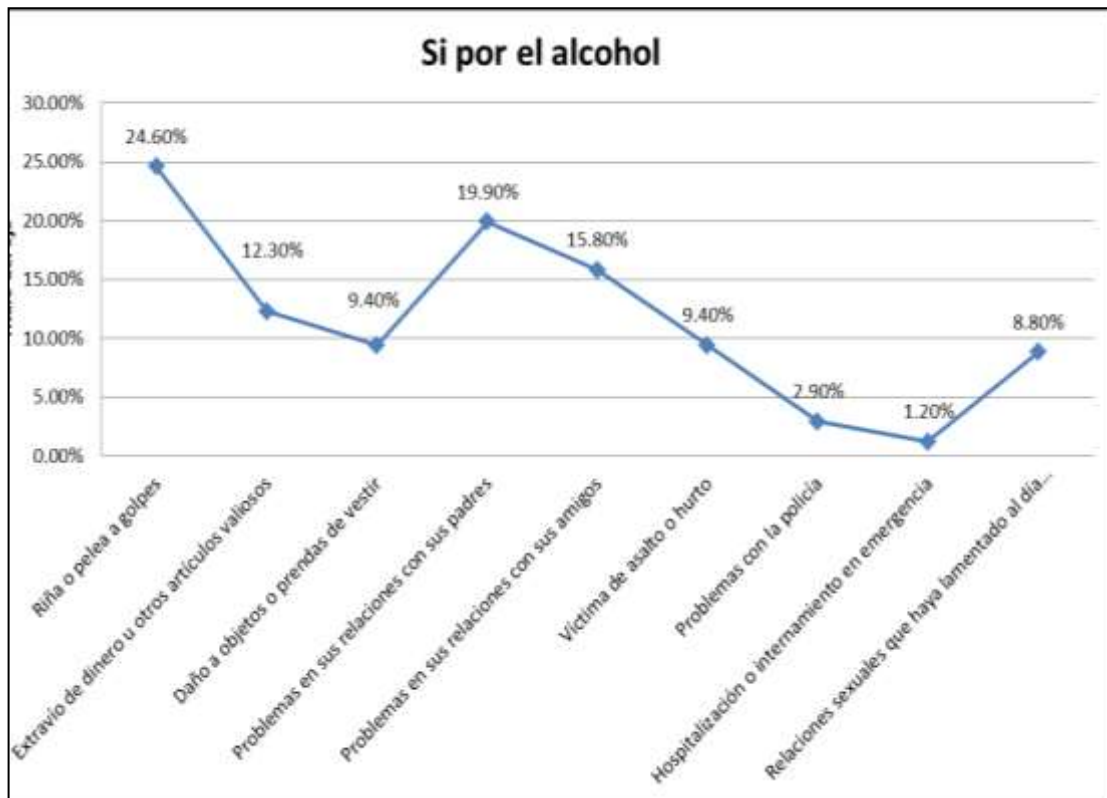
Si por el alcohol

30.00%
25.00%
20.00%
15.00%
10.00%
5.00%
0.00%

24.60%
12.30%
9.40%
19.90%
15.80%
9.40%
2.90%
1.20%
8.80%

Riña o pelea a golpes
Extravío de dinero u otros artículos valiosos
Daño a objetos o prendas de vestir
Problemas en sus relaciones con sus padres
Problemas en sus relaciones con sus amigos
Víctima de asalto o hurto
Problemas con la policía
Hospitalización o internamiento en emergencia
Relaciones sexuales que haya lamentado al día...